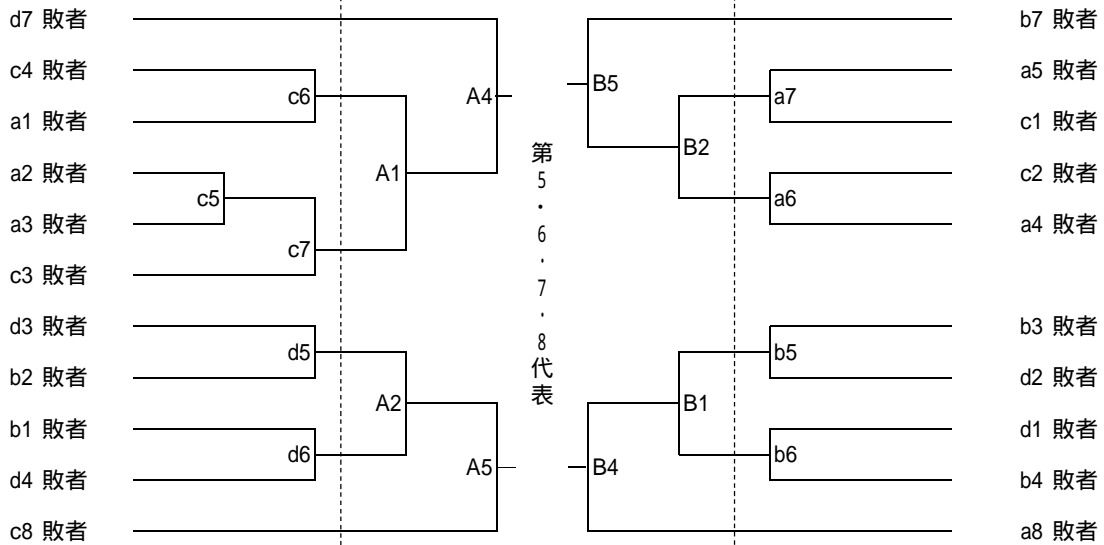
d7 敗者
c4 敗者
a1 敗者
a2 敗者
a3 敗者
c3 敗者
d3 敗者
b2 敗者
b1 敗者
d4 敗者
c8 敗者

c6
c5
c7
d5
d6

A4
A1
A2
A5

第
5
・
6
・
7
・
8
代
表

B5
B2
B1
B4

a7
a6
b5
b6

b7 敗者
a5 敗者
c1 敗者
c2 敗者
a4 敗者
b3 敗者
d2 敗者
d1 敗者
b4 敗者
a8 敗者